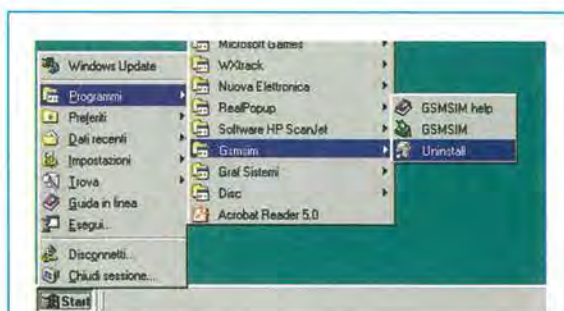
Windows Update
Programmi
Preferiti
Dati recenti
Impostazioni
Trova
Guida in linea
Esegui...
Disconnetti...
Chiudi sessione...
Start

Microsoft Games
WXtrack
Nuova Elettronica
RealPopup
Software HP ScanJet
Gsmsim
Graf Sistemi
Disc
Acrobat Reader 5.0

GSMSIM help
GSMSIM
Uninstall